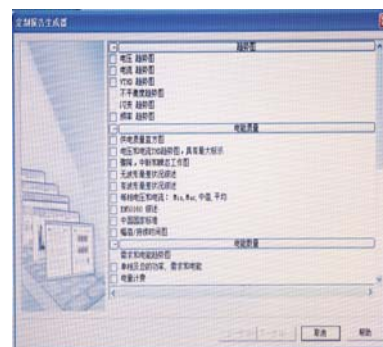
定制报告生成器

趋势图
电压 趋势图
电流 趋势图
THD 趋势图
不平衡度趋势图
闪变 趋势图
频率 趋势图

电能质量
供电质量直方图
电压和电流THD趋势图，具有最大标示
骤降，中断和瞬态工作图
无波形事件状况描述
有波形事件状况描述
相线电压和电流：Min，Max，中值，平均
EN50160 概述
中国国家标准
幅值/持续时间图

电能数量
需求和电能趋势图
单相及总的功率、需求和电能
电能计费

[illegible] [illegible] 取消 帮助